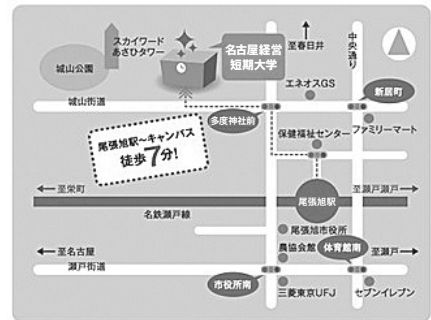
スカイワード あさひタワー

名古屋経営 短期大学

至春日井

中央通り

城山公園

エネオスGS

城山街道

新居町

多度神社前

保健福祉センター

ファミリーマート

尾張旭駅〜キャンパス 徒歩7分!

至栄町

至瀬戸

尾張旭駅

名鉄瀬戸線

至名古屋

尾張旭市役所

瀬戸街道

農協会館

体育館南

至瀬戸

市役所南

三菱東京UFJ

セブンイレブン